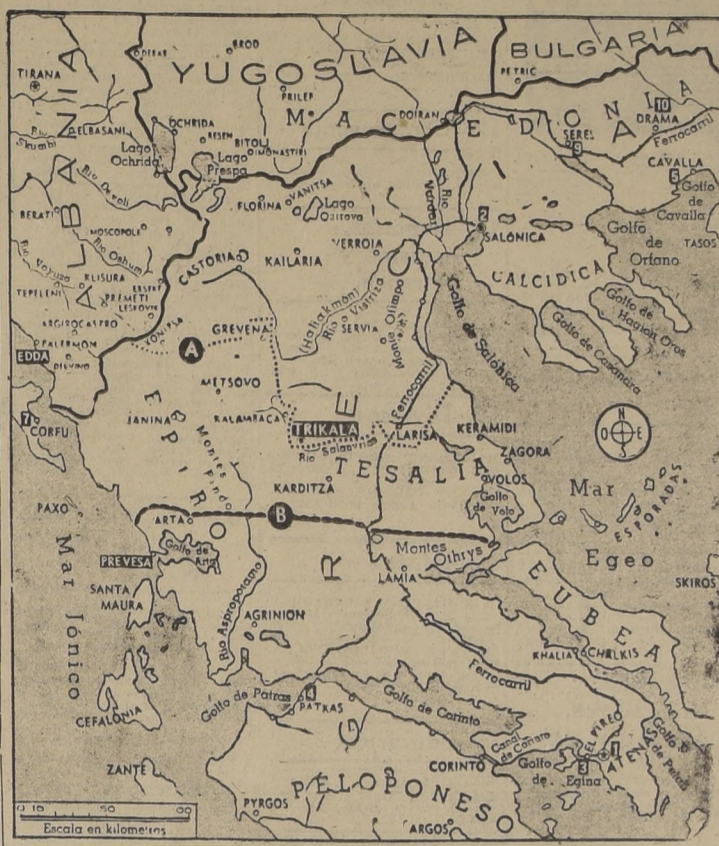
YUGOSLAVIA
BULGARIA
MACEDONIA
GRECIA
ALBANIA
TIRANA
BROD
PETRIC
ELBASANI
Río Skumbi
OCHRIDA
RESEN
BITOLI
MONASTIR
PRILEP
DOIRAN
SERES
DRAMA
Ferrocarril
10
9
Lago Ochrida
Lago Prespa
Río Devoli
FLORINA
ANITSA
Lago Ostrova
Río Vardar
2
SALÓNICA
CAVALLA
5
Golfo de Cavalla
BERATI
MOSCOPOLE
Río Osbum
Río Voyusa
KLISURA
TEPELENI
PREMETI
LESKOVIK
ARGIROCASTRO
PALERMON
DELVINO
EDDA
CASTORIA
KAILARIA
VERROIA
Golfo de Orfano
TASOS
CALCIDICA
Golfo de Hagion Oros
Golfo de Casandra
Golfo de Salónica
SERVIA
Monte Olimpo
Río Vistrica (Haliakmon)
GREVENA
A
METSOVO
KALAMBACA
TRIKALA
Río Salamvria
LARISA
Ferrocarril
KERAMIDI
ZAGORA
CORFU
7
JANINA
EPIRO
Montes Pindo
TESALIA
KARDITZA
VOLOS
Golfo de Volo
Mar
ESPORADAS
Egeo
PAXO
ARTA
B
Golfo de Arta
PREVESA
Montes Othrys
LAMIA
SKIROS
Mar Jónico
SANTA MAURA
AGRINION
Río Aspropotamo
EUBEA
KHALIA
CHELKIS
Ferrocarril
CEFALONIA
Golfo de Patras
4
PATRAS
Golfo de Corinto
Canal de Corinto
EL PIREO
ATENAS
3
Golfo de Egina
Golfo de Petali
ZANTE
CORINTO
PELOPONESO
PYRGOS
ARGOS
0 10 50 100
Escala en kilómetros